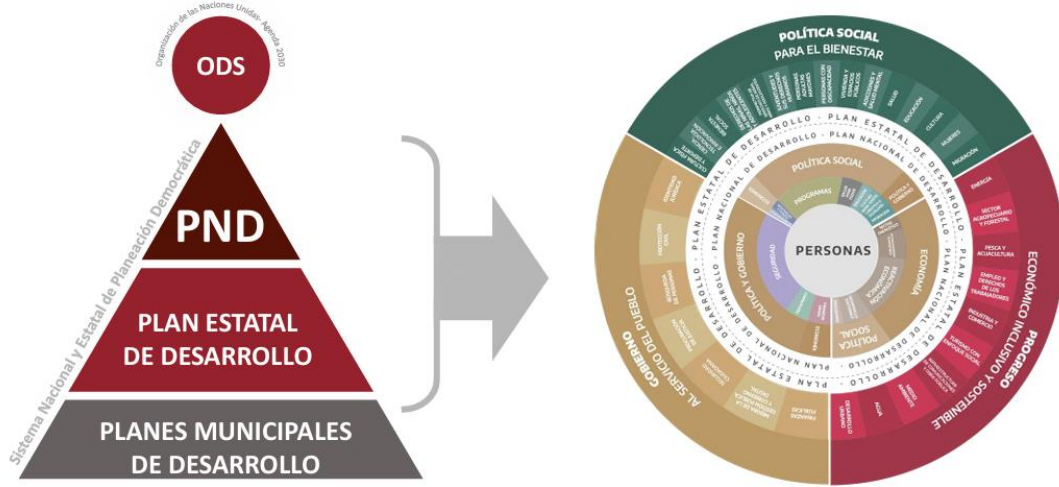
Organización de las Naciones Unidas - Agenda 2030

ODS

Sistema Nacional y Estatal de Planeación Democrática

PND

PLAN ESTATAL DE DESARROLLO

PLANES MUNICIPALES DE DESARROLLO

POLÍTICA SOCIAL PARA EL BIENESTAR

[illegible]

VIVIENDA Y SERVICIOS PÚBLICOS

ADICCIONES Y SALUD MENTAL

SALUD

EDUCACIÓN

CULTURA

MUJERES

MIGRACIÓN

PLAN ESTATAL DE DESARROLLO

PLAN NACIONAL DE DESARROLLO

POLÍTICA SOCIAL

PROGRAMAS

PERSONAS

ECONOMÍA

POLÍTICA SOCIAL

POLÍTICA Y GOBIERNO

SEGURIDAD

ENERGÍA

SECTOR AGROPECUARIO Y FORESTAL

PESCA Y ACUACULTURA

EMPLEO Y DERECHOS DE LOS TRABAJADORES

INDUSTRIA Y COMERCIO

TURISMO CON ENFOQUE SOCIAL

MEDIO AMBIENTE

AGUA

DESARROLLO URBANO

PROGRESO ECONÓMICO INCLUSIVO Y SOSTENIBLE

GOBIERNO AL SERVICIO DEL PUEBLO

SEGURIDAD PÚBLICA

PROTECCIÓN CIVIL

FINANZAS PÚBLICAS

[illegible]